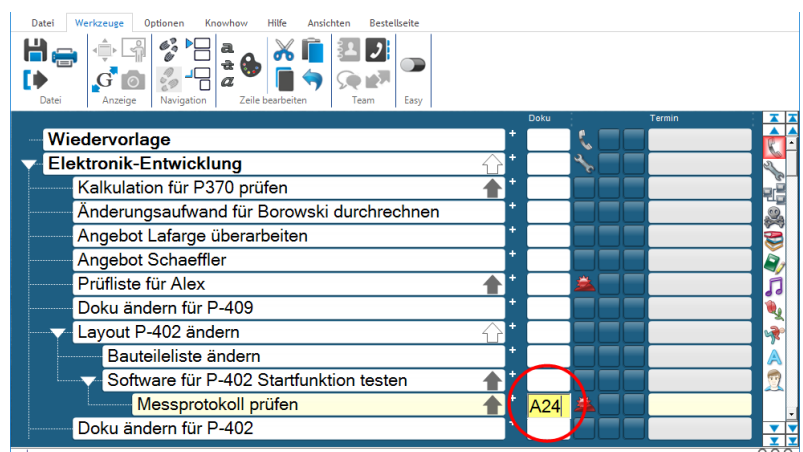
Datei Werkzeuge Optionen Knowhow Hilfe Ansichten Bestellseite

Datei Anzeige Navigation Zeile bearbeiten Team Easy

Doku Termin

Wiedervorlage
Elektronik-Entwicklung
Kalkulation für P370 prüfen
Änderungsaufwand für Borowski durchrechnen
Angebot Lafarge überarbeiten
Angebot Schaeffler
Prüfliste für Alex
Doku ändern für P-409
Layout P-402 ändern
Bauteileliste ändern
Software für P-402 Startfunktion testen
Messprotokoll prüfen
A24
Doku ändern für P-402